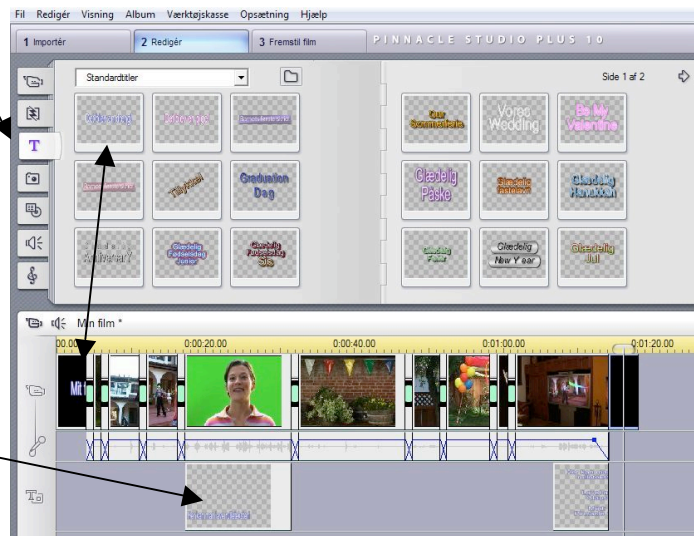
Fil Redigér Visning Album Værktøjskasse Opsætning Hjælp

1 Importér

2 Redigér

3 Fremstil film

PINNACLE STUDIO PLUS 10

Standardtitler

Side 1 af 2

Our Commitment

Vores Wedding

Be My Valentine

Graduation Dag

Glædelig Påske

Glædelig Hanukkah

Glædelig Fødselsdag Junior

Glædelig Fødselsdag Sis

Glædelig Far

Glædelig New Year

Glædelig Jul

Min film *

00.00

0:00:20.00

0:00:40.00

0:01:00.00

0:01:20.00

Mit